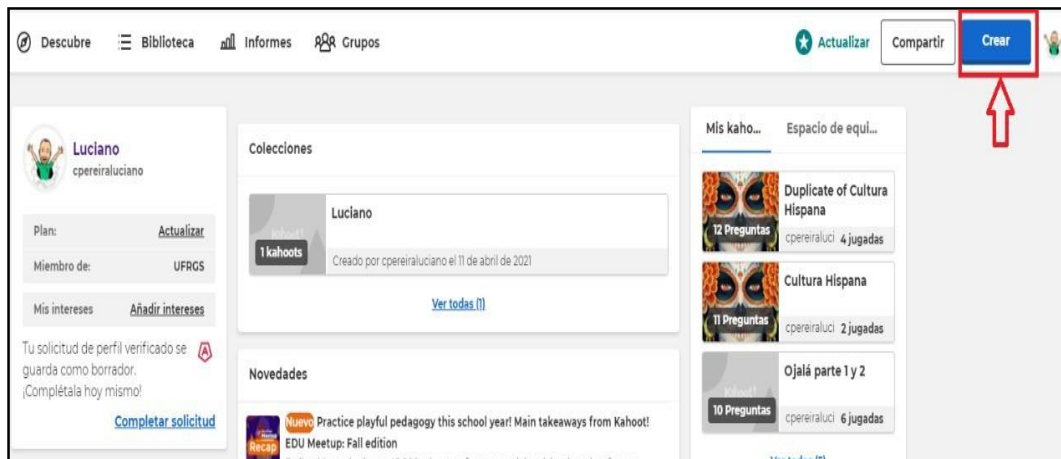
Descubre Biblioteca Informes Grupos Actualizar Compartir Crear

Luciano
cpereiraluciano

Plan: Actualizar
Miembro de: UFRGS
Mis intereses Añadir intereses

Tu solicitud de perfil verificado se guarda como borrador. ¡Complétala hoy mismo!
Completar solicitud

Colecciones

Kahoot!
1 kahoots
Luciano
Creado por cpereiraluciano el 11 de abril de 2021

Ver todas (1)

Novedades

Recap
Nuevo Practice playful pedagogy this school year! Main takeaways from Kahoot! EDU Meetup: Fall edition

Mis kaho... Espacio de equi...

12 Preguntas
Duplicate of Cultura Hispana
cpereiraluci 4 jugadas

11 Preguntas
Cultura Hispana
cpereiraluci 2 jugadas

Kahoot!
10 Preguntas
Ojalá parte 1 y 2
cpereiraluci 6 jugadas

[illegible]